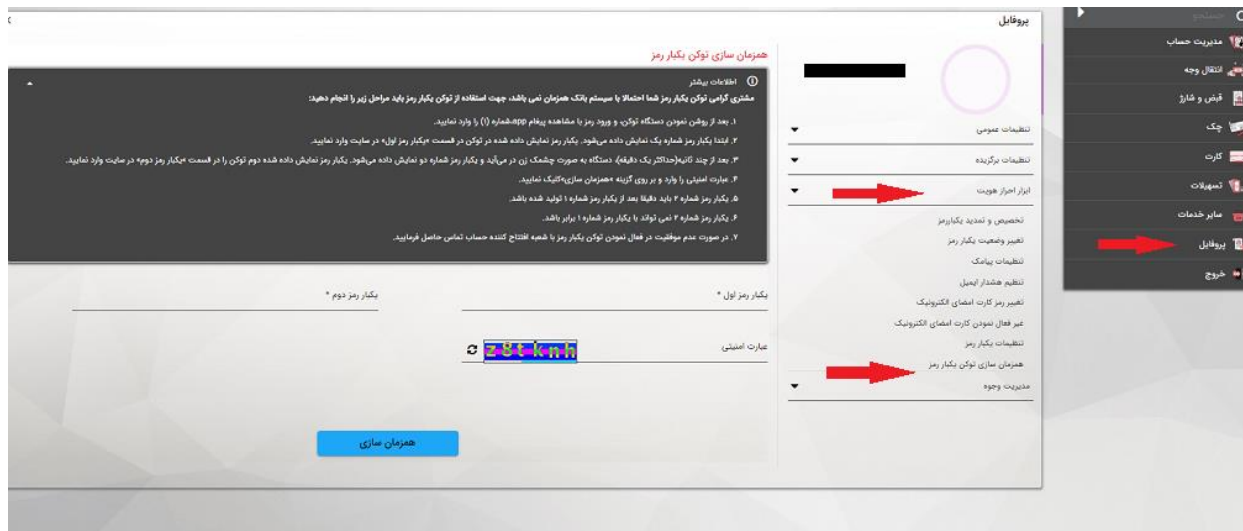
جستجو
مدیریت حساب
انتقال وجه
قبض و شارژ
چک
کارت
تسهیلات
سایر خدمات
پروفایل
خروج

پروفایل

تنظیمات عمومی
تنظیمات برگزیده
ابزار احراز هویت
تخصیص و تمدید یکبارمز
تغییر وضعیت یکبار رمز
تنظیمات پیامک
تنظیم هشدار ایمیل
تغییر رمز کارت امضای الکترونیک
غیر فعال نمودن کارت امضای الکترونیک
تنظیمات یکبار رمز
همزمان سازی توکن یکبار رمز
مدیریت وجوه

همزمان سازی توکن یکبار رمز

اطلاعات بیشتر
مشتری گرامی توکن یکبار رمز شما احتمالا با سیستم بانک همزمان نمی باشد، جهت استفاده از توکن یکبار رمز باید مراحل زیر را انجام دهید:

۱. بعد از روشن نمودن دستگاه توکن، و ورود رمز با مشاهده پیغام app،شماره (۱) را وارد نمایید.
۲. ابتدا یکبار رمز شماره یک نمایش داده می‌شود. یکبار رمز نمایش داده شده در توکن در قسمت «یکبار رمز اول» در سایت وارد نمایید.
۳. بعد از چند ثانیه(حداکثر یک دقیقه)، دستگاه به صورت چشمک زن در می‌آید و یکبار رمز شماره دو نمایش داده می‌شود. یکبار رمز نمایش داده شده دوم توکن را در قسمت «یکبار رمز دوم» در سایت وارد نمایید.
۴. عبارت امنیتی را وارد و بر روی گزینه «همزمان سازی»کلیک نمایید.
۵. یکبار رمز شماره ۲ باید دقیقا بعد از یکبار رمز شماره ۱ تولید شده باشد.
۶. یکبار رمز شماره ۲ نمی تواند با یکبار رمز شماره ۱ برابر باشد.
۷. در صورت عدم موفقیت در فعال نمودن توکن یکبار رمز با شعبه افتتاح کننده حساب تماس حاصل فرمایید.

یکبار رمز اول *
یکبار رمز دوم *
عبارت امنیتی
z8tknh
همزمان سازی